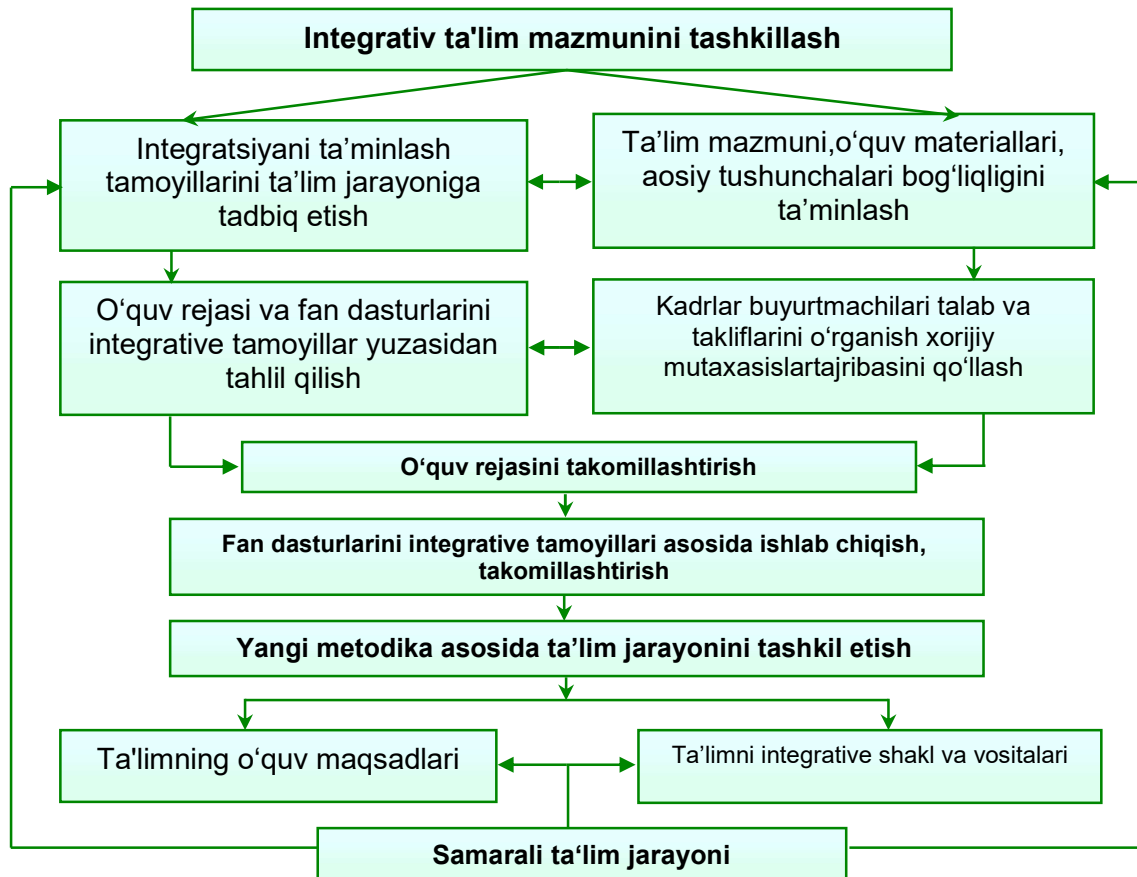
Integrativ ta'lim mazmunini tashkillash

Integratsiyani ta’minlash tamoyillarini ta’lim jarayoniga tadbiq etish

Ta’lim mazmuni,o‘quv materiallari, aosiy tushunchalari bog‘liqligini ta’minlash

O‘quv rejasi va fan dasturlarini integrative tamoyillar yuzasidan tahlil qilish

Kadrlar buyurtmachilari talab va takliflarini o‘rganish xorijiy mutaxasislartajribasini qo‘llash

O‘quv rejasini takomillashtirish

Fan dasturlarini integrative tamoyillari asosida ishlab chiqish, takomillashtirish

Yangi metodika asosida ta’lim jarayonini tashkil etish

Ta'limning o‘quv maqsadlari

Ta’limni integrative shakl va vositalari

Samarali ta‘lim jarayoni